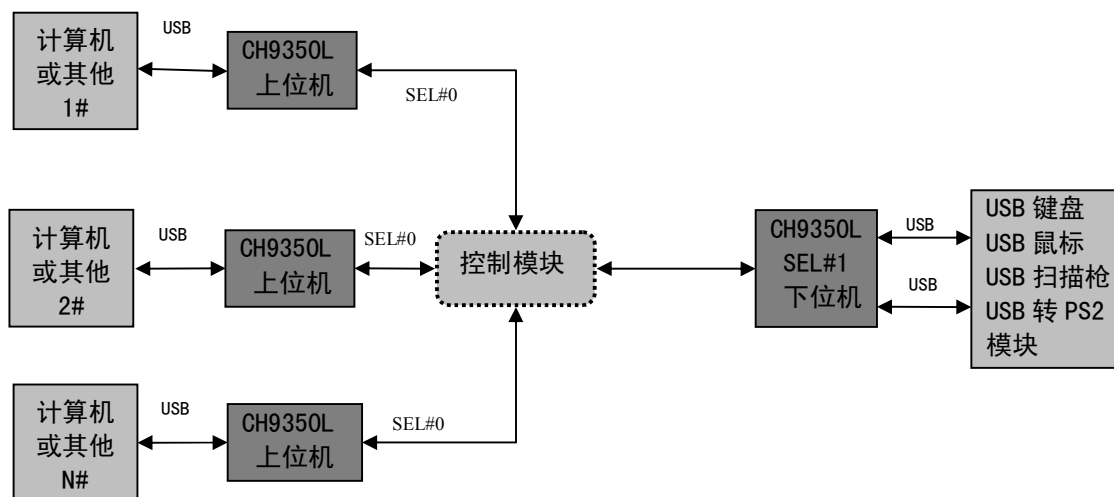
计算机
或其他
1#

USB

CH9350L
上位机

SEL#0

计算机
或其他
2#

USB

CH9350L
上位机

SEL#0

控制模块

CH9350L
SEL#1
下位机

USB

USB

USB 键盘
USB 鼠标
USB 扫描枪
USB 转 PS2
模块

计算机
或其他
N#

USB

CH9350L
上位机

SEL#0